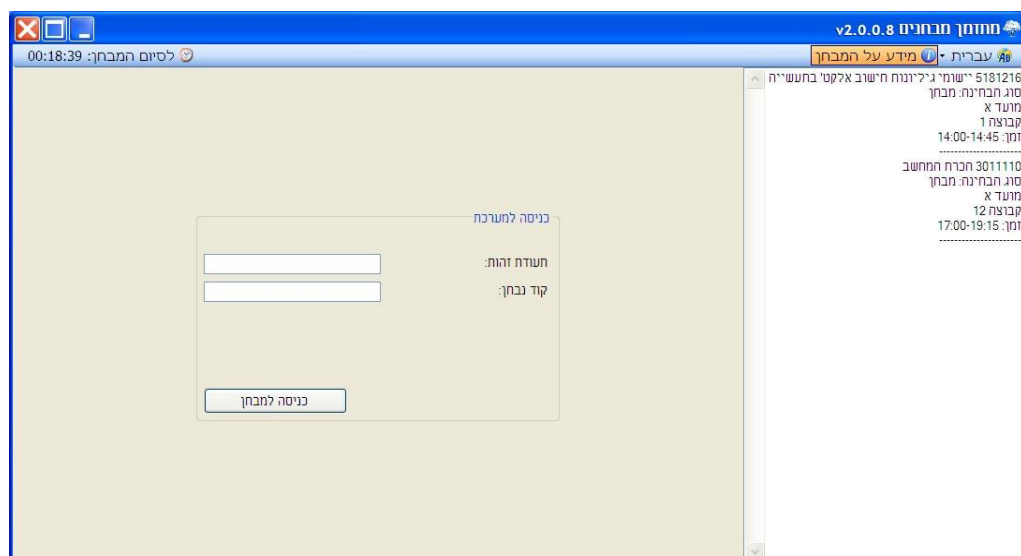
מחזמן מבחנים v2.0.0.8

עברית מידע על המבחן

לסיום המבחן: 00:18:39

5181216 יישומי גיליונות חישוב אלקטי בתעשייה
סוג הבחינה: מבחן
מועד א
קבוצה 1
זמן: 14:00-14:45
--------------------
3011110 הכרת המחשב
סוג הבחינה: מבחן
מועד א
קבוצה 12
זמן: 17:00-19:15
--------------------

כניסה למערכת

תעודת זהות:

קוד נבחן:

כניסה למבחן